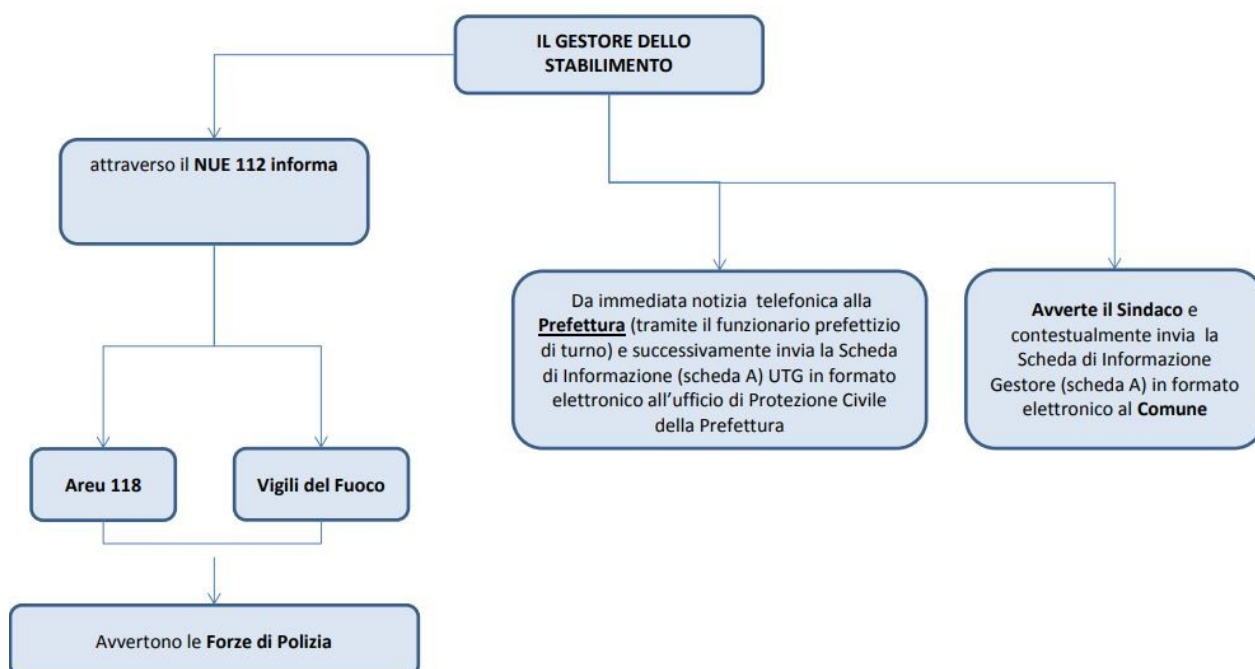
IL GESTORE DELLO STABILIMENTO

attraverso il NUE 112 informa

Areu 118

Vigili del Fuoco

Avvertono le Forze di Polizia

Da immediata notizia telefonica alla Prefettura (tramite il funzionario prefettizio di turno) e successivamente invia la Scheda di Informazione (scheda A) UTG in formato elettronico all'ufficio di Protezione Civile della Prefettura

Avverte il Sindaco e contestualmente invia la Scheda di Informazione Gestore (scheda A) in formato elettronico al Comune